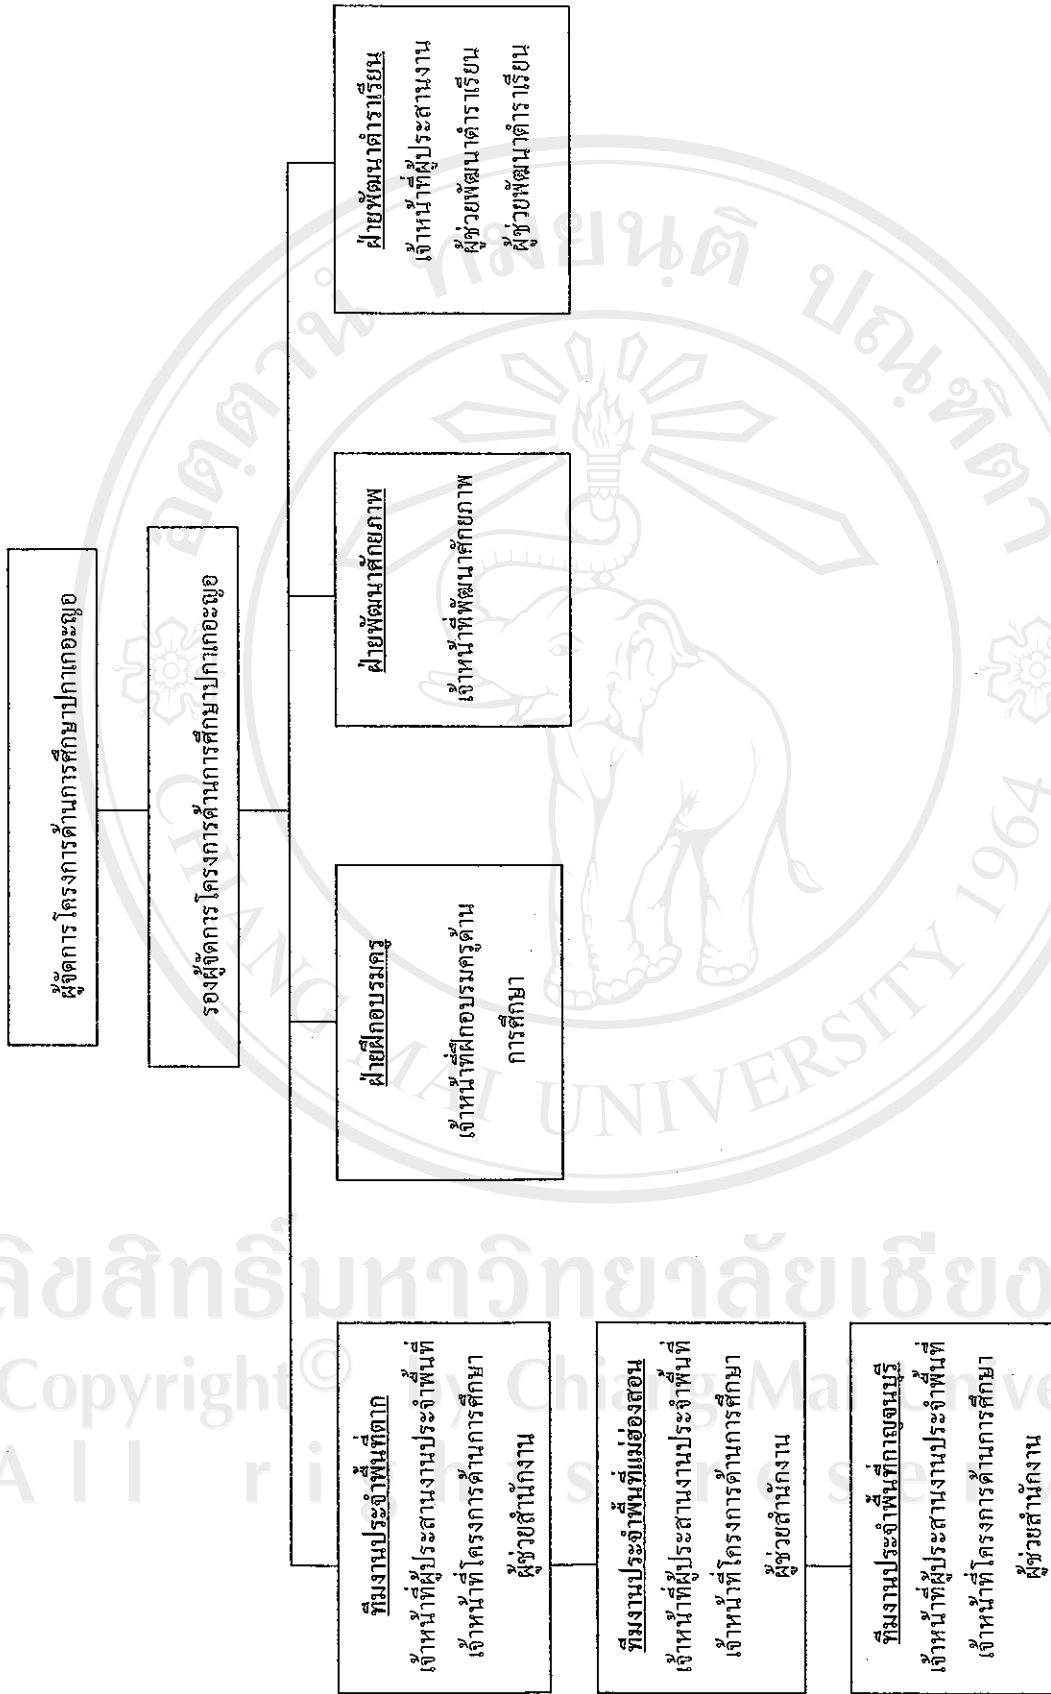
ผู้จัดการโครงการด้านการศึกษาปกาเกอะญอ

รองผู้จัดการโครงการด้านการศึกษาปกาเกอะญอ

ทีมงานประจำพื้นที่ตาก
เจ้าหน้าที่ผู้ประสานงานประจำพื้นที่
เจ้าหน้าที่โครงการด้านการศึกษา
ผู้ช่วยสำนักงาน

ทีมงานประจำพื้นที่แม่ฮ่องสอน
เจ้าหน้าที่ผู้ประสานงานประจำพื้นที่
เจ้าหน้าที่โครงการด้านการศึกษา
ผู้ช่วยสำนักงาน

ทีมงานประจำพื้นที่กาญจนบุรี
เจ้าหน้าที่ผู้ประสานงานประจำพื้นที่
เจ้าหน้าที่โครงการด้านการศึกษา
ผู้ช่วยสำนักงาน

ฝ่ายฝึกอบรมครู
เจ้าหน้าที่ฝึกอบรมครูด้านการศึกษา

ฝ่ายพัฒนาศักยภาพ
เจ้าหน้าที่พัฒนาศักยภาพ

ฝ่ายพัฒนาตำราเรียน
เจ้าหน้าที่ผู้ประสานงาน
ผู้ช่วยพัฒนาตำราเรียน
ผู้ช่วยพัฒนาตำราเรียน

ลิขสิทธิ์มหาวิทยาลัยเชียงใหม่
Copyright© by Chiang Mai University
All rights reserved
CHIANG MAI UNIVERSITY 1964